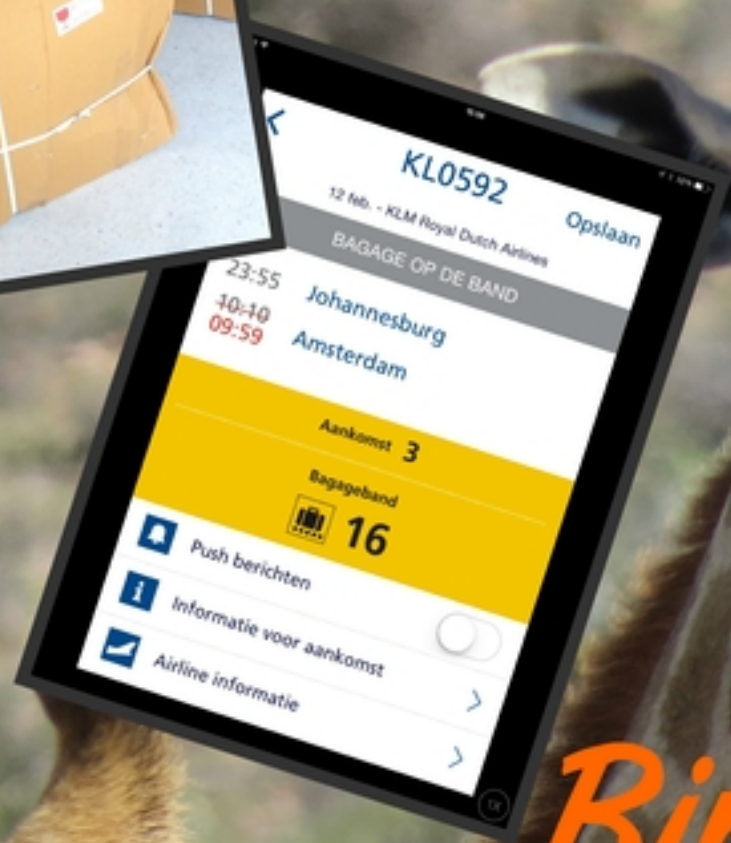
KL0592

Opslaan

12 feb. - KLM Royal Dutch Airlines

BAGAGE OP DE BAND

23:55 Johannesburg
~~10:10~~
09:59 Amsterdam

Aankomst 3

Bagageband
16

Push berichten

Informatie voor aankomst

Airline informatie

Bi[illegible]